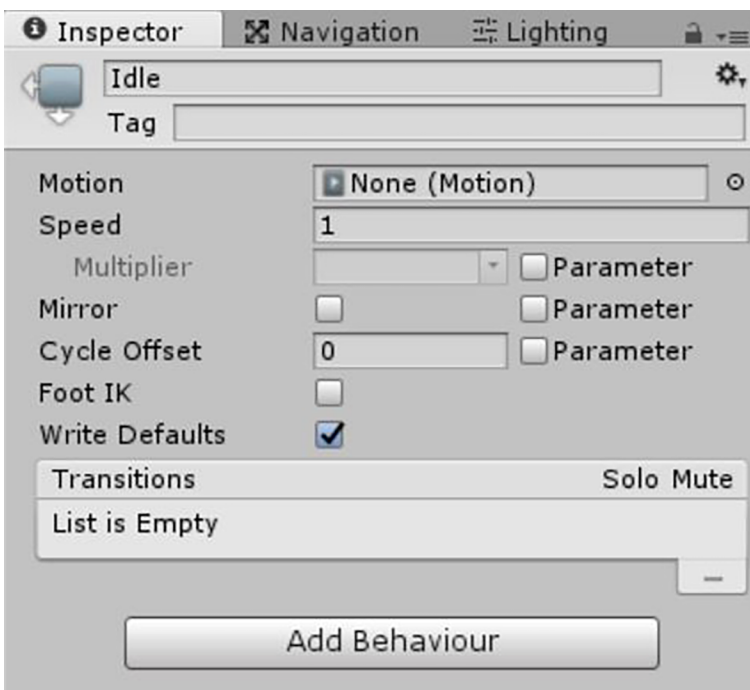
Inspector
Navigation
Lighting

Idle
Tag

Motion
None (Motion)
Speed
1
Multiplier
Parameter
Mirror
Parameter
Cycle Offset
0
Parameter
Foot IK
Write Defaults

Transitions
Solo Mute
List is Empty
–

Add Behaviour